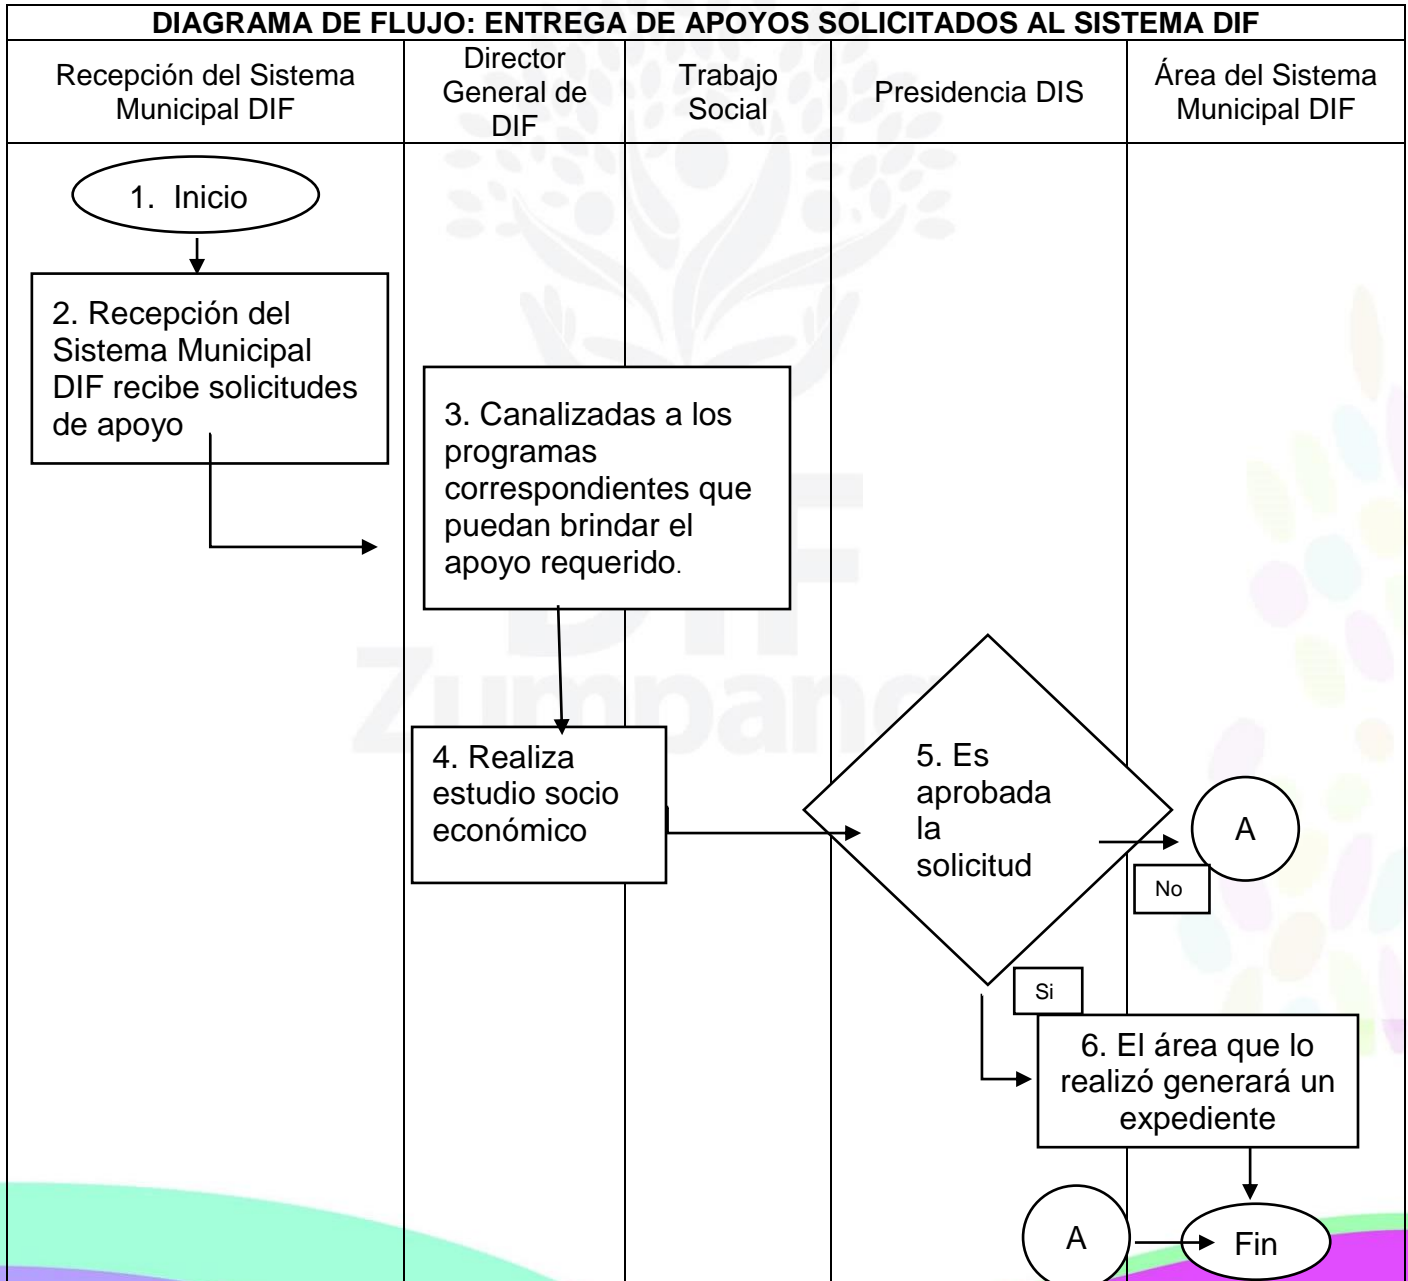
DIAGRAMA DE FLUJO: ENTREGA DE APOYOS SOLICITADOS AL SISTEMA DIF

| Recepción del Sistema Municipal DIF | Director General de DIF | Trabajo Social | Presidencia DIS | Área del Sistema Municipal DIF |
|---|---|---|---|---|

1. Inicio

2. Recepción del Sistema Municipal DIF recibe solicitudes de apoyo

3. Canalizadas a los programas correspondientes que puedan brindar el apoyo requerido.

4. Realiza estudio socio económico

5. Es aprobada la solicitud

No

A

Si

6. El área que lo realizó generará un expediente

A

Fin

Zumpango